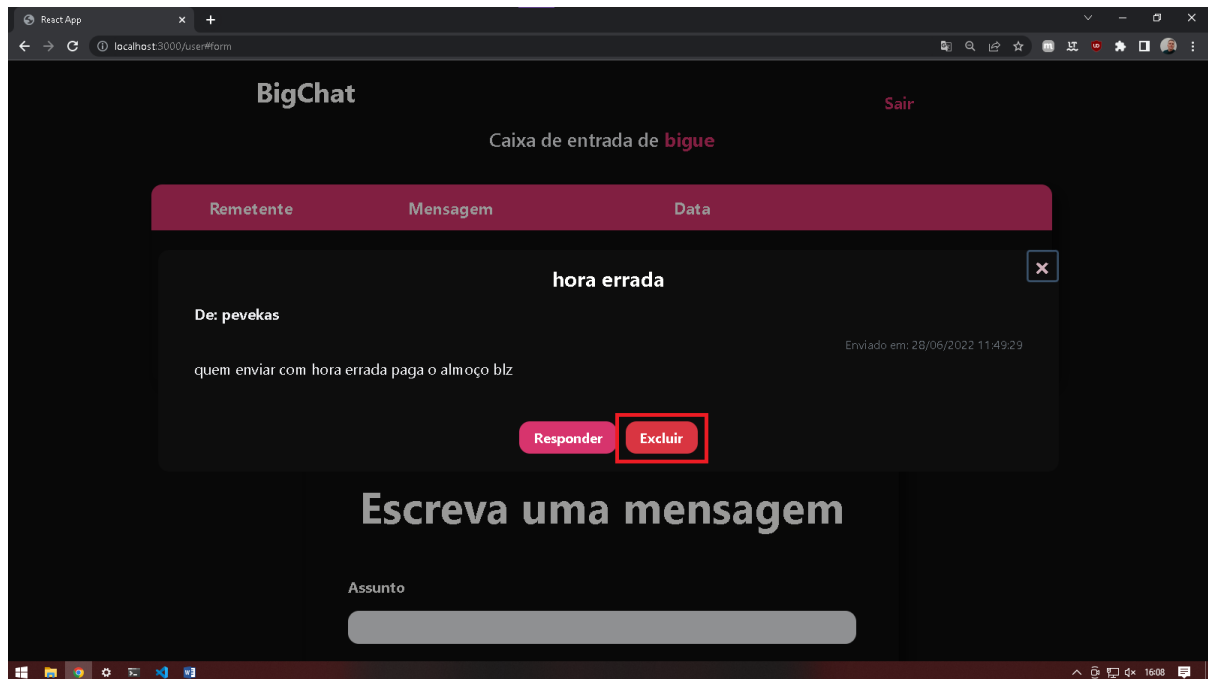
React App
localhost:3000/user#form

BigChat

Sair

Caixa de entrada de bigue

| Remetente | Mensagem | Data |
|---|---|---|

hora errada

De: pevekas

Enviado em: 28/06/2022 11:49:29

quem enviar com hora errada paga o almoço blz

Responder
Excluir

Escreva uma mensagem

Assunto

16:08